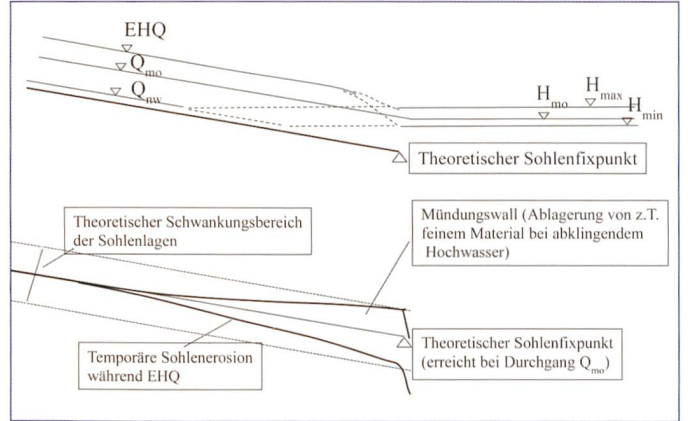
EHQ

$Q_{mo}$

$Q_{nw}$

$H_{mo}$ $H_{max}$ $H_{min}$

Theoretischer Sohlenfixpunkt

Theoretischer Schwankungsbereich der Sohlenlagen

Mündungswall (Ablagerung von z.T. feinem Material bei abklingendem Hochwasser)

Theoretischer Sohlenfixpunkt (erreicht bei Durchgang $Q_{mo}$)

Temporäre Sohlenerosion während EHQ